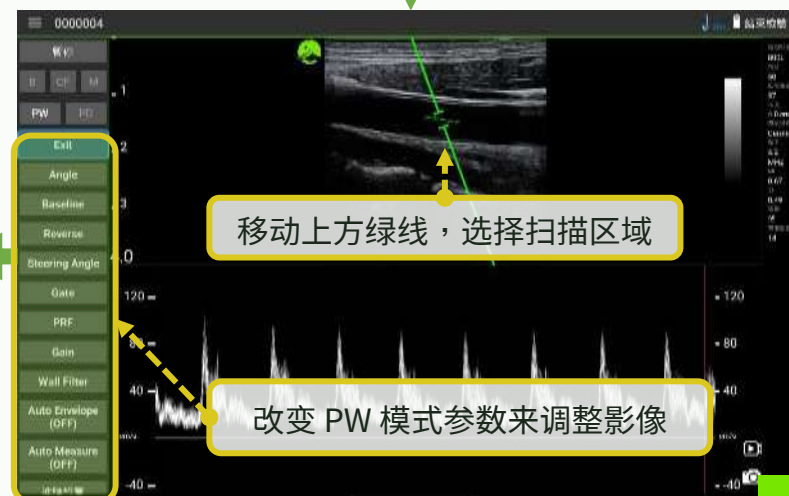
0000004

B CF M

PW PD

Exit

Angle

Baseline

Reverse

Steering Angle

Gate

PRF

Gain

Wall Filter

Auto Envelope (OFF)

Auto Measure (OFF)

1

2

3

4.0

移动上方绿线，选择扫描区域

120

40

-40

120

80

40

-40

改变 PW 模式参数来调整影像